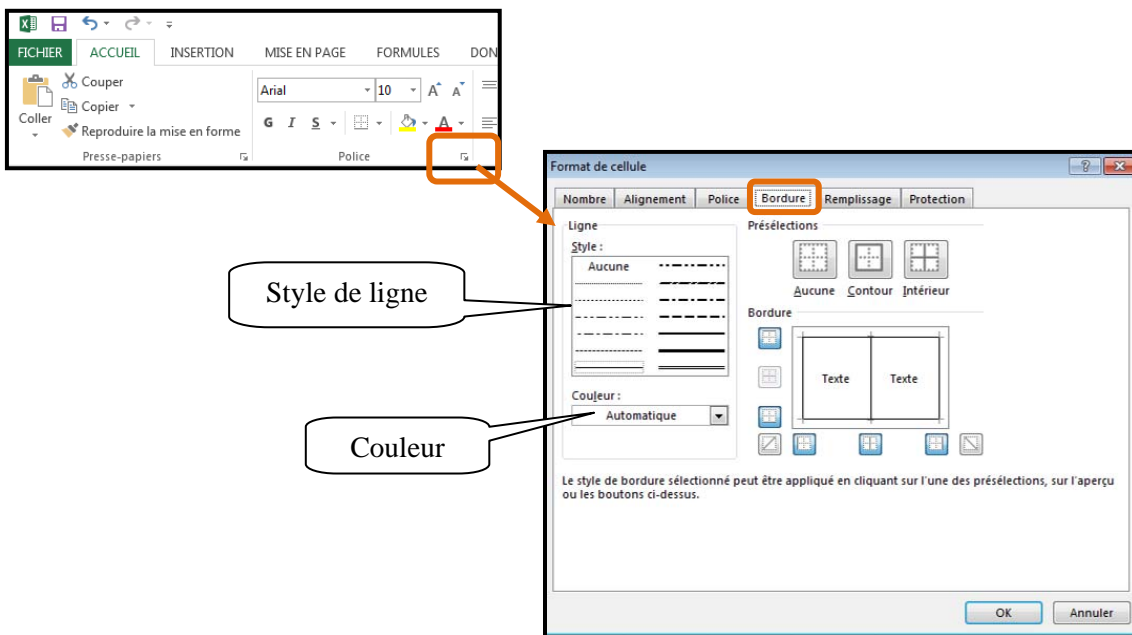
FICHIER ACCUEIL INSERTION MISE EN PAGE FORMULES DON

Couper
Copier
Coller
Reproduire la mise en forme
Presse-papiers

Arial 10
G I S
Police

Format de cellule

Nombre Alignement Police Bordure Remplissage Protection

Ligne
Style :
Aucune

Couleur :
Automatique

Présélections
Aucune Contour Intérieur

Bordure
Texte Texte

Le style de bordure sélectionné peut être appliqué en cliquant sur l'une des présélections, sur l'aperçu ou les boutons ci-dessus.

OK Annuler

Style de ligne

Couleur